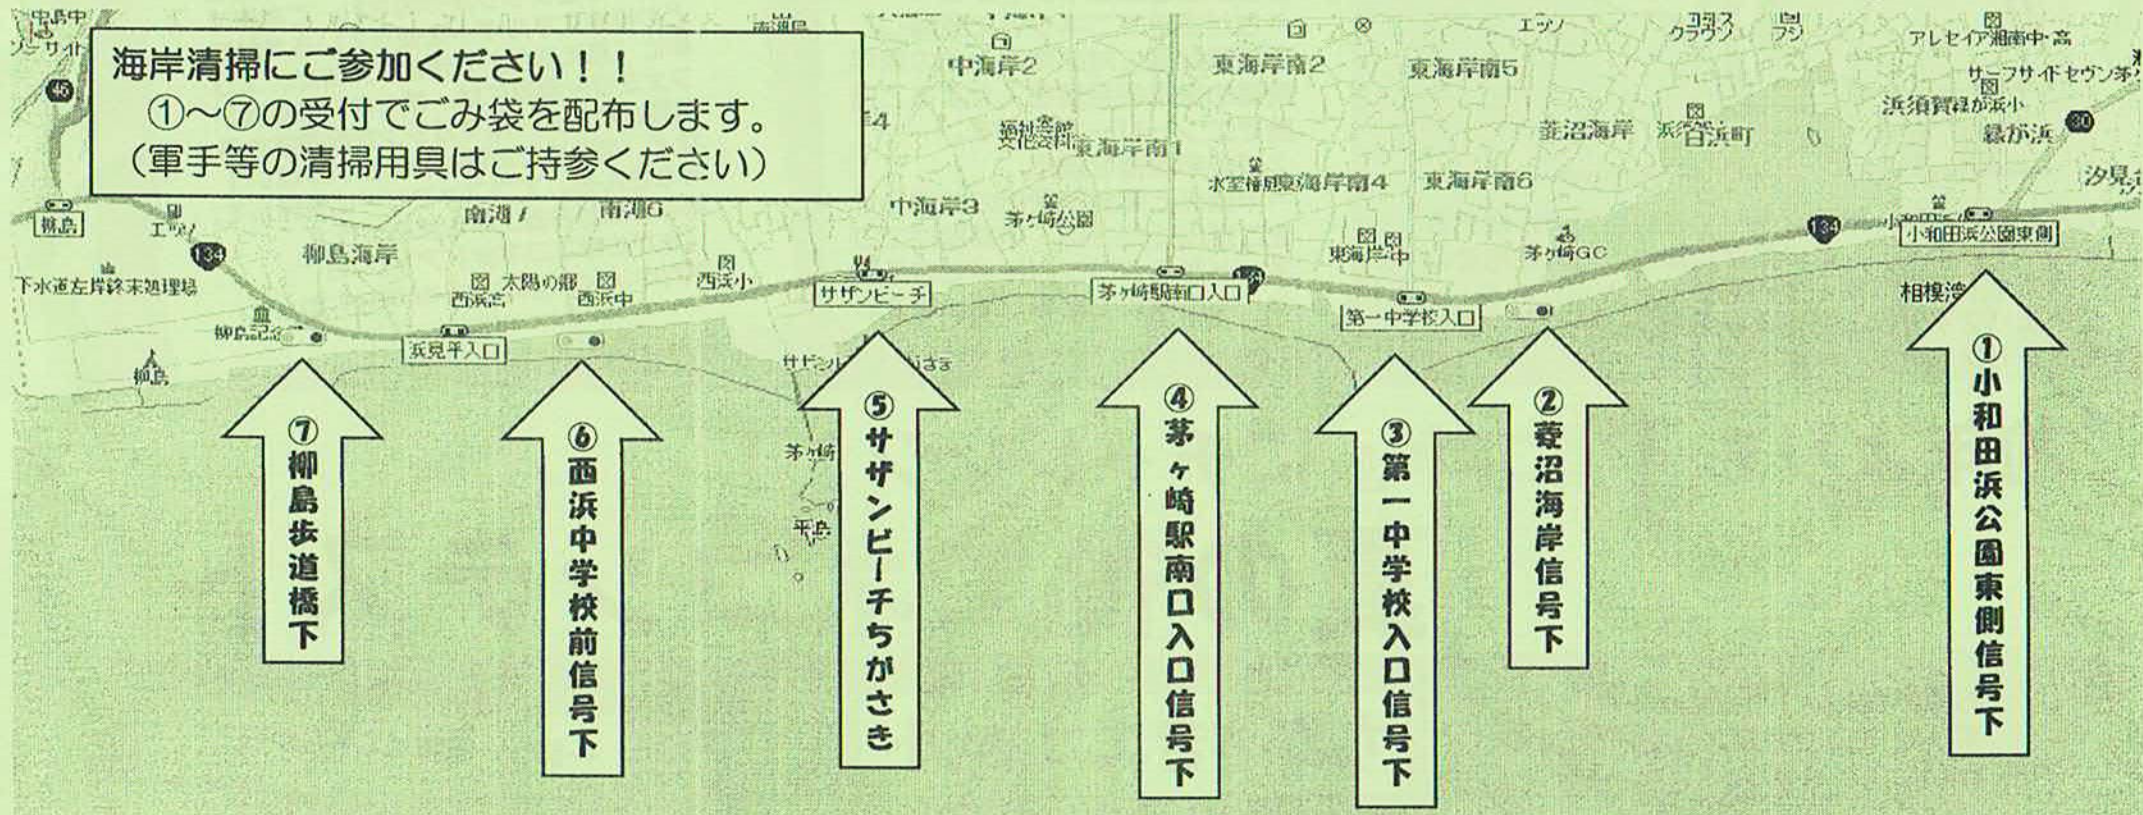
海岸清掃にご参加ください！！
①～⑦の受付でごみ袋を配布します。
（軍手等の清掃用具はご持参ください）

中島中
ソーサイト
45
南湖
中海岸2
東海岸南2
東海岸南5
エッソ
コカス
クラウン
フジ
アレセイア湘南中・高
サーフサイドセブン茅
浜須賀小
緑が浜
30
汐見
4
東海岸南1
菱沼海岸
浜須賀
白浜町
水室椿庭
東海岸南4
東海岸南6
柳島
エッソ
134
南湖7
南湖6
中海岸3
茅ヶ崎公園
134
小和田浜公園東側
柳島海岸
東海岸中
茅ヶ崎GC
相模湾
下水道左岸終末処理場
太陽の郷
西浜高
西浜中
西浜小
サザンビーチ
茅ヶ崎駅南口入口
第一中学校入口
柳島記念
浜見平入口
柳島
サザンビーチちがさき
茅ヶ崎
平島

⑦柳島歩道橋下
⑥西浜中学校前信号下
⑤サザンビーチちがさき
④茅ヶ崎駅南口入口信号下
③第一中学校入口信号下
②菱沼海岸信号下
①小和田浜公園東側信号下